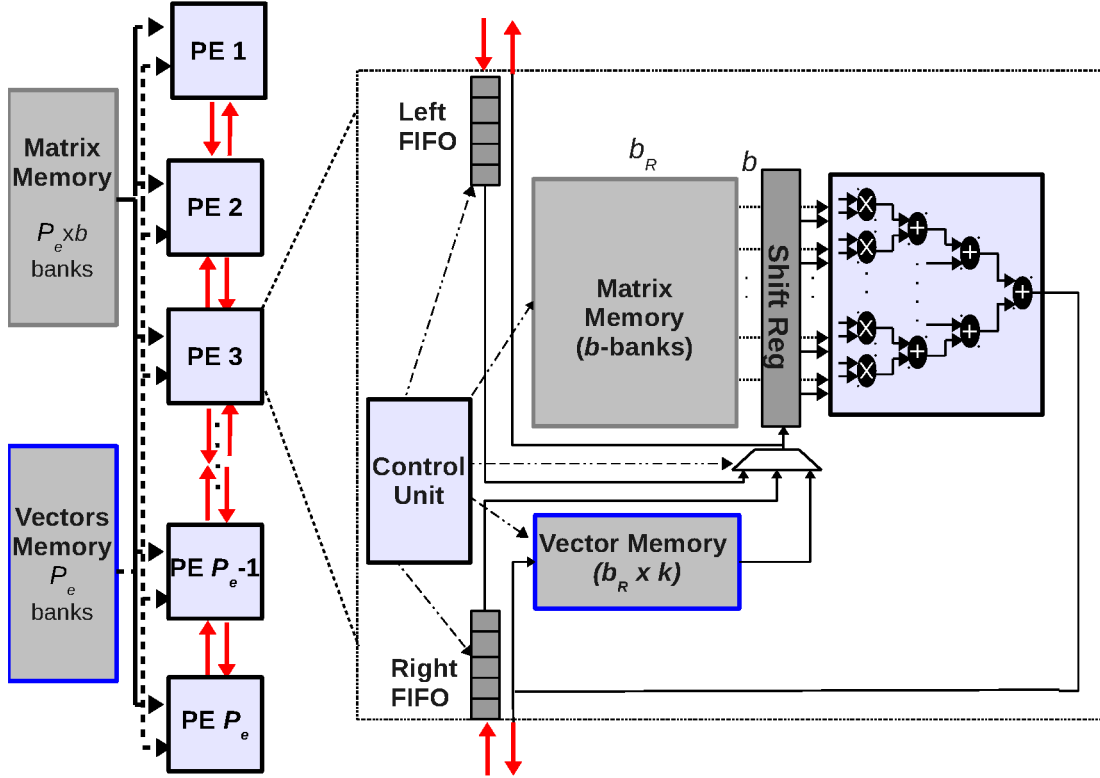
PE 1

Matrix Memory
$P_e$x$b$ banks

PE 2

PE 3

Vectors Memory
$P_e$ banks

PE $P_e$-1

PE $P_e$

Left FIFO

$b_R$

$b$

Matrix Memory
($b$-banks)

Shift Reg

Control Unit

Vector Memory
($b_R$ x $k$)

Right FIFO